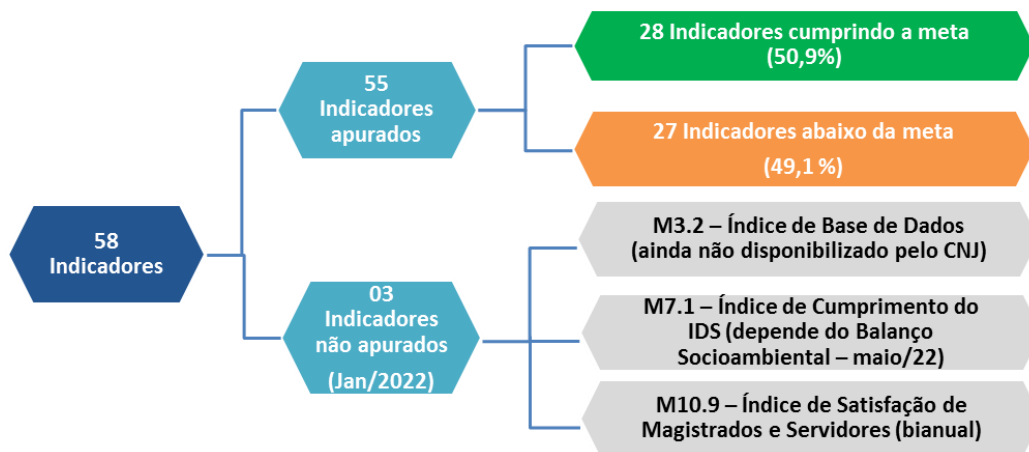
58 Indicadores

55 Indicadores apurados

28 Indicadores cumprindo a meta (50,9%)

27 Indicadores abaixo da meta (49,1 %)

03 Indicadores não apurados (Jan/2022)

M3.2 – Índice de Base de Dados (ainda não disponibilizado pelo CNJ)

M7.1 – Índice de Cumprimento do IDS (depende do Balanço Socioambiental – maio/22)

M10.9 – Índice de Satisfação de Magistrados e Servidores (bianual)